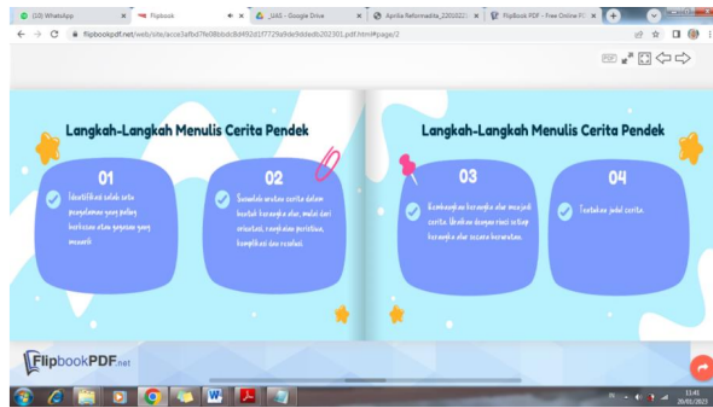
(10) WhatsApp
Flipbook
_UAS - Google Drive
Aprilia Reformadita_2201022
FlipBook PDF - Free Online PDF
flipbookpdf.net/web/site/acce3afbd7fe08bbdc8d492d1f7729a9de9ddedb202301.pdf.html#page/2

Langkah-Langkah Menulis Cerita Pendek

01
Identifikasi salah satu pengalaman yang paling berkesan atau gagasan yang menarik

02
Susunlah urutan cerita dalam bentuk kerangka alur, mulai dari orientasi, rangkaian peristiwa, komplikasi dan resolusi.

Langkah-Langkah Menulis Cerita Pendek

03
Kembangkan kerangka alur menjadi cerita. Uraikan dengan rinci setiap kerangka alur secara berurutan.

04
Tentukan judul cerita.

FlipbookPDF.net

11:41
26/01/2023